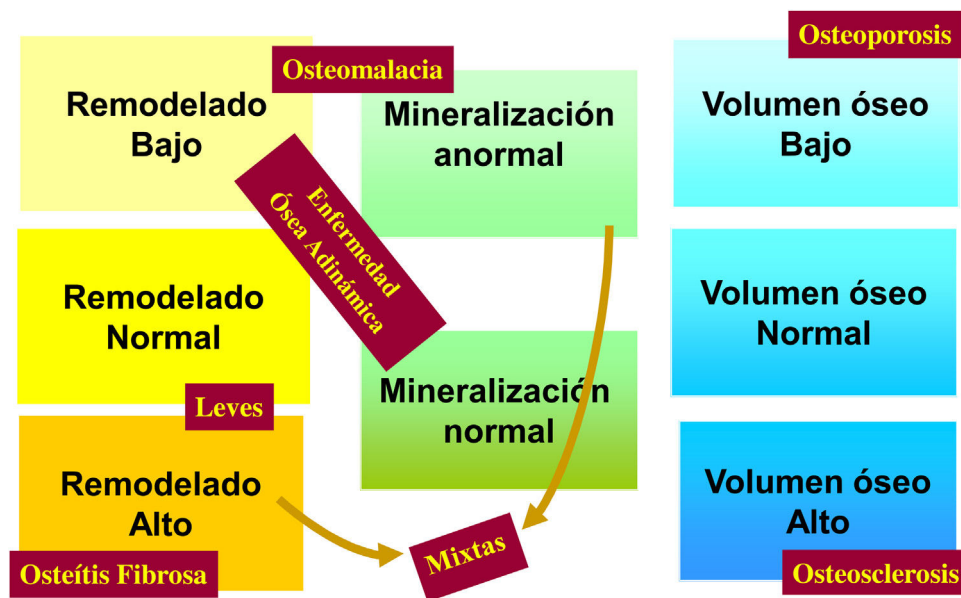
Remodelado Bajo

Osteomalacia

Mineralización anormal

Osteoporosis

Volumen óseo Bajo

Enfermedad Ósea Adinámica

Remodelado Normal

Volumen óseo Normal

Mineralización normal

Leves

Remodelado Alto

Volumen óseo Alto

Osteítis Fibrosa

Mixtas

Osteosclerosis